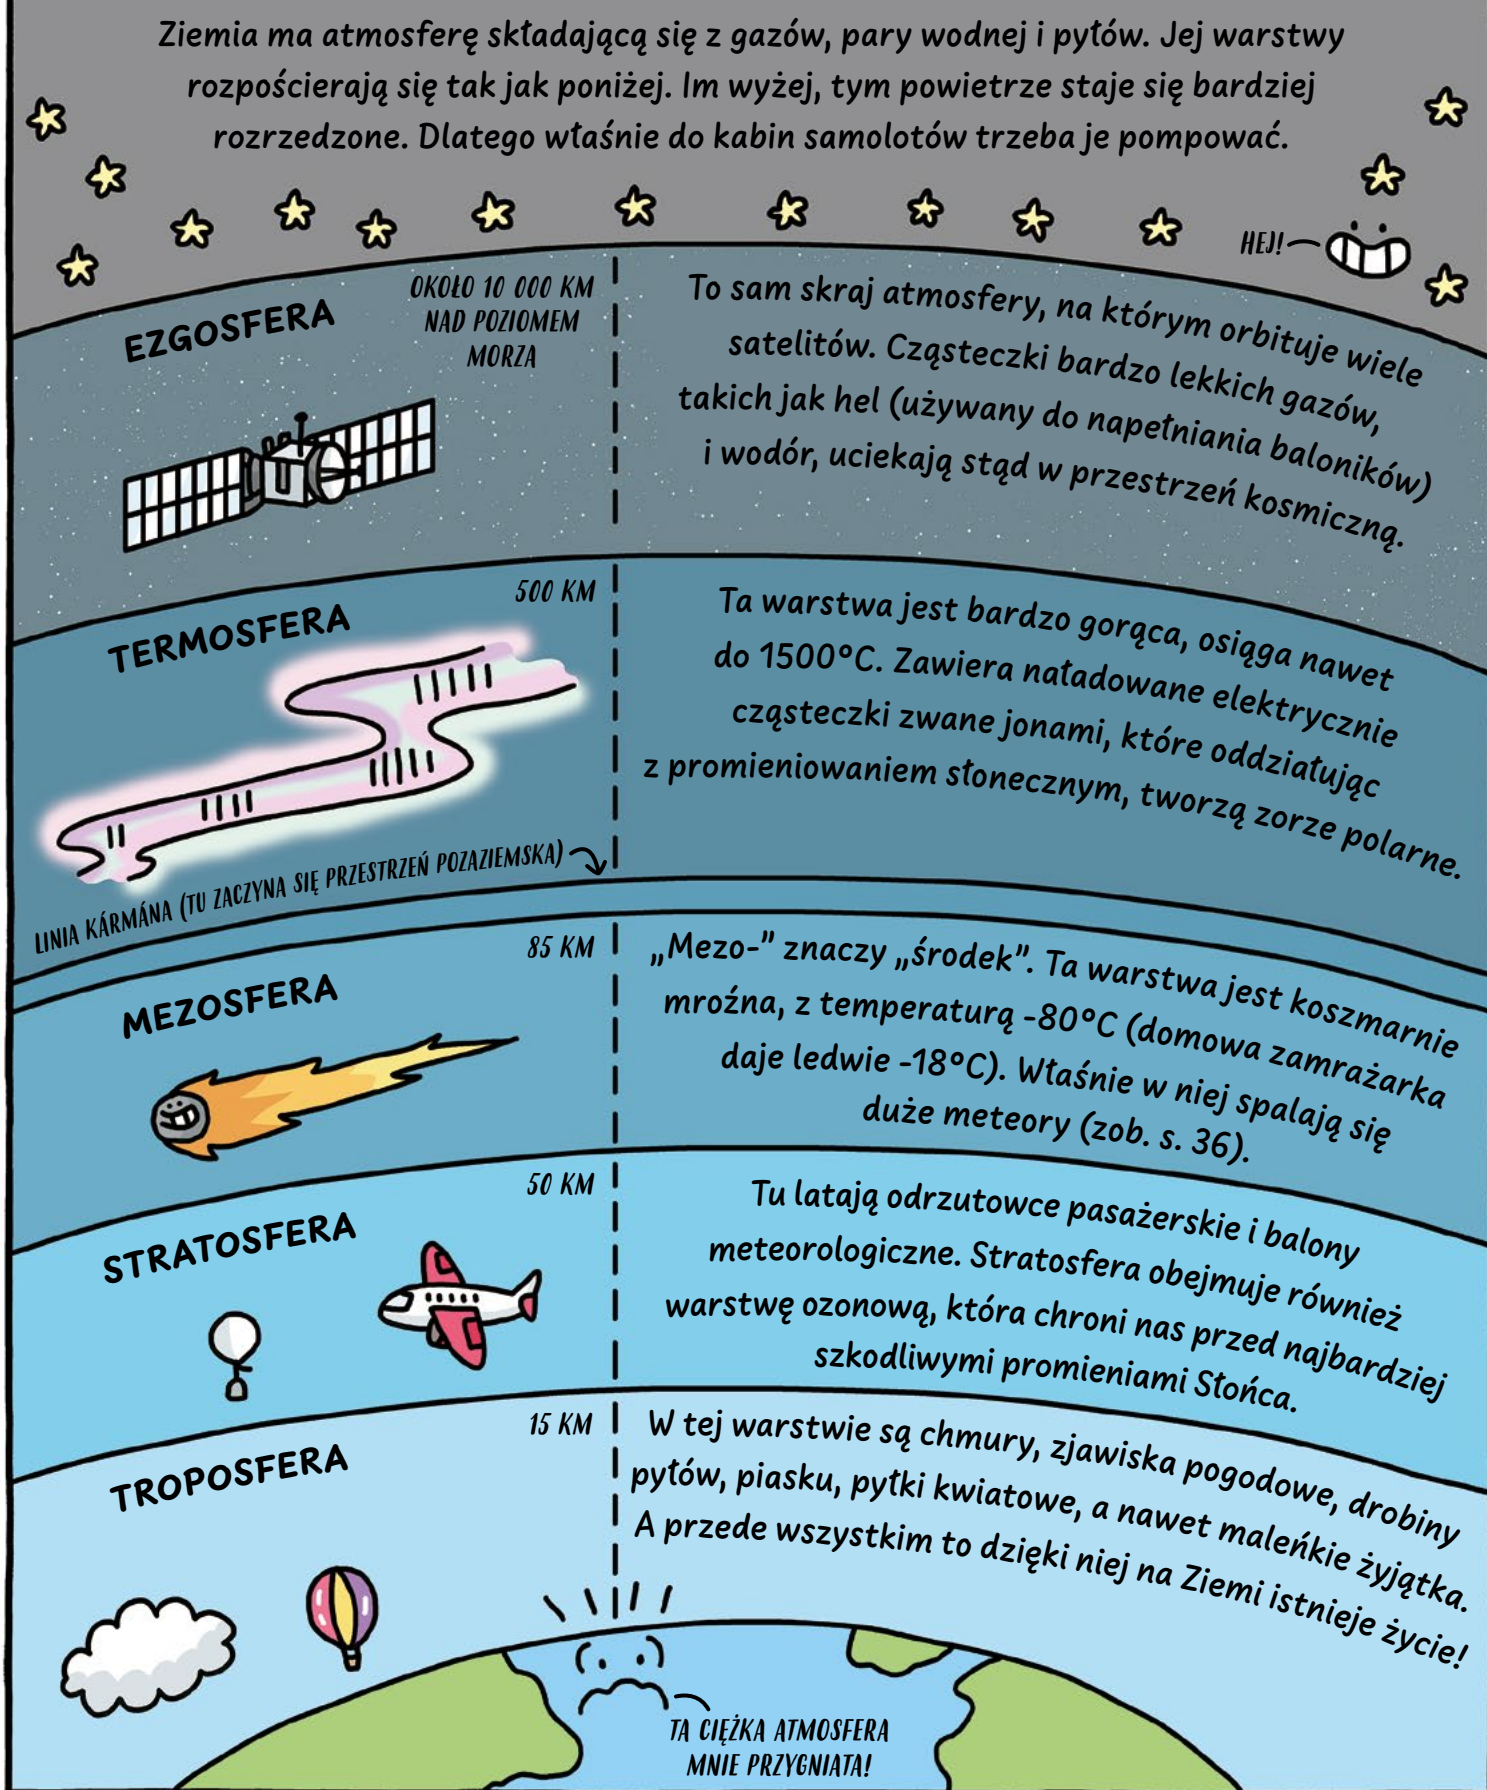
Ziemia ma atmosferę składającą się z gazów, pary wodnej i pyłów. Jej warstwy rozpościerają się tak jak poniżej. Im wyżej, tym powietrze staje się bardziej rozrzedzone. Dlatego właśnie do kabin samolotów trzeba je pompować.

HEJ!

EZGOSFERA

OKOŁO 10 000 KM NAD POZIOMEM MORZA

To sam skraj atmosfery, na którym orbituje wiele satelitów. Cząsteczki bardzo lekkich gazów, takich jak hel (używany do napełniania baloników) i wodór, uciekają stąd w przestrzeń kosmiczną.

500 KM

TERMOSFERA

Ta warstwa jest bardzo gorąca, osiąga nawet do 1500°C. Zawiera naładowane elektrycznie cząsteczki zwane jonami, które oddziałując z promieniowaniem słonecznym, tworzą zorze polarne.

LINIA KÁRMÁNA (TU ZACZYNA SIĘ PRZESTRZEŃ POZAZIEMSKA)

85 KM

MEZOSFERA

„Mezo-" znaczy „środek". Ta warstwa jest koszmarnie mroźna, z temperaturą -80°C (domowa zamrażarka daje ledwie -18°C). Właśnie w niej spalają się duże meteory (zob. s. 36).

50 KM

STRATOSFERA

Tu latają odrzutowce pasażerskie i balony meteorologiczne. Stratosfera obejmuje również warstwę ozonową, która chroni nas przed najbardziej szkodliwymi promieniami Słońca.

15 KM

TROPOSFERA

W tej warstwie są chmury, zjawiska pogodowe, drobiny pyłów, piasku, pyłki kwiatowe, a nawet maleńkie żyjątka. A przede wszystkim to dzięki niej na Ziemi istnieje życie!

TA CIĘŻKA ATMOSFERA MNIE PRZYGNIATA!